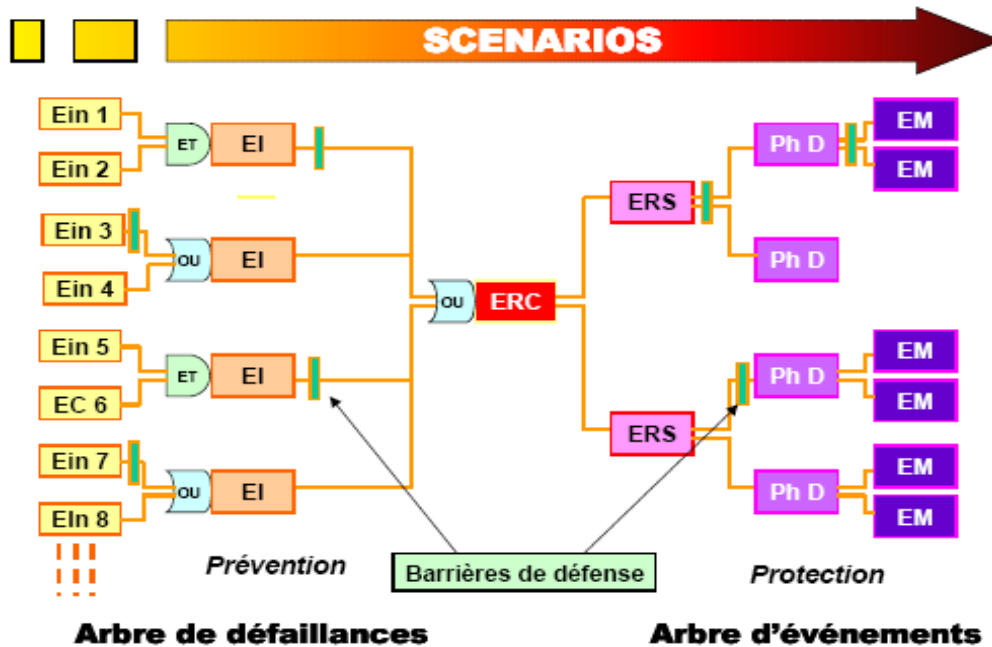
SCENARIOS

Ein 1
Ein 2
ET
EI
Ein 3
Ein 4
OU
EI
Ein 5
EC 6
ET
EI
Ein 7
EIn 8
OU
EI
OU
ERC
ERS
ERS
Ph D
Ph D
Ph D
Ph D
EM
EM
EM
EM
EM
EM

Prévention
Barrières de défense
Protection

Arbre de défaillances
Arbre d'événements